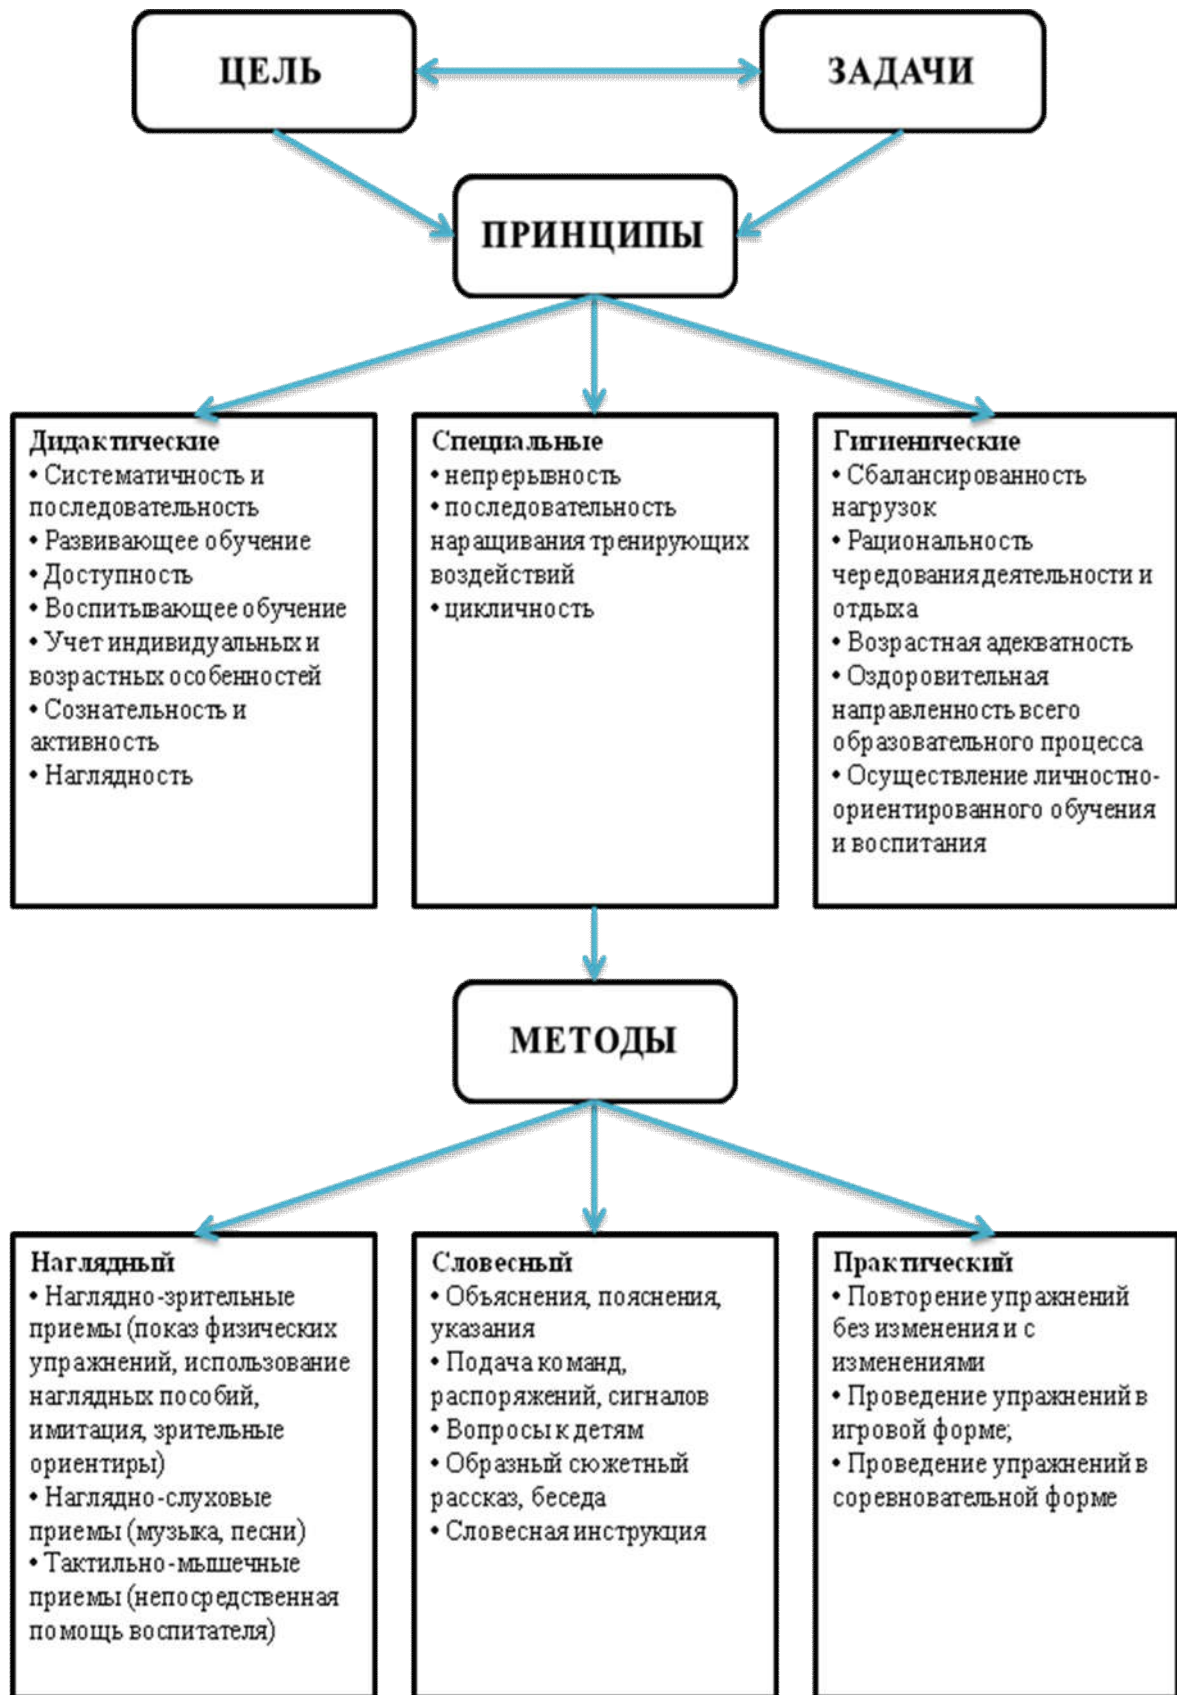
ЦЕЛЬ

ЗАДАЧИ

ПРИНЦИПЫ

Дидактические
• Систематичность и последовательность
• Развивающее обучение
• Доступность
• Воспитывающее обучение
• Учет индивидуальных и возрастных особенностей
• Сознательность и активность
• Наглядность

Специальные
• непрерывность
• последовательность наращивания тренирующих воздействий
• цикличность

Гигиенические
• Сбалансированность нагрузок
• Рациональность чередования деятельности и отдыха
• Возрастная адекватность
• Оздоровительная направленность всего образовательного процесса
• Осуществление личностно-ориентированного обучения и воспитания

МЕТОДЫ

Наглядный
• Наглядно-зрительные приемы (показ физических упражнений, использование наглядных пособий, имитация, зрительные ориентиры)
• Наглядно-слуховые приемы (музыка, песни)
• Тактильно-мышечные приемы (непосредственная помощь воспитателя)

Словесный
• Объяснения, пояснения, указания
• Подача команд, распоряжений, сигналов
• Вопросы к детям
• Образный сюжетный рассказ, беседа
• Словесная инструкция

Практический
• Повторение упражнений без изменения и с изменениями
• Проведение упражнений в игровой форме;
• Проведение упражнений в соревновательной форме